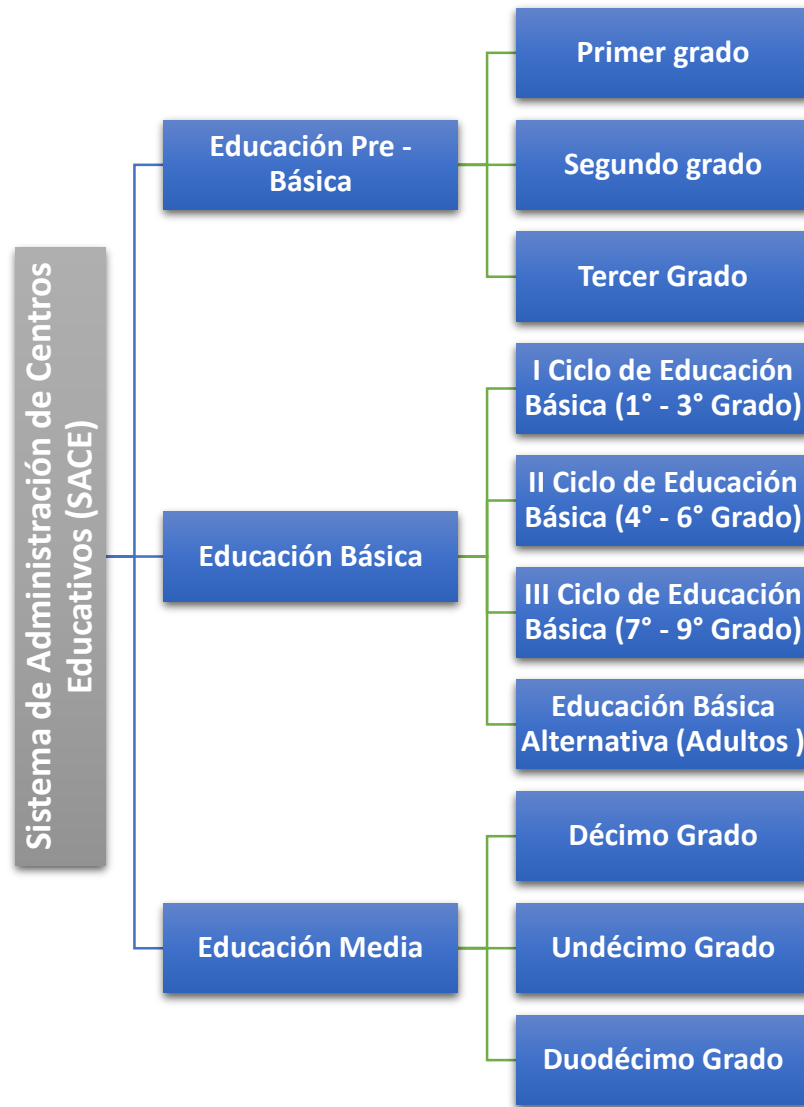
Sistema de Administración de Centros Educativos (SACE)

Educación Pre - Básica

Primer grado

Segundo grado

Tercer Grado

Educación Básica

I Ciclo de Educación Básica (1° - 3° Grado)

II Ciclo de Educación Básica (4° - 6° Grado)

III Ciclo de Educación Básica (7° - 9° Grado)

Educación Básica Alternativa (Adultos )

Educación Media

Décimo Grado

Undécimo Grado

Duodécimo Grado